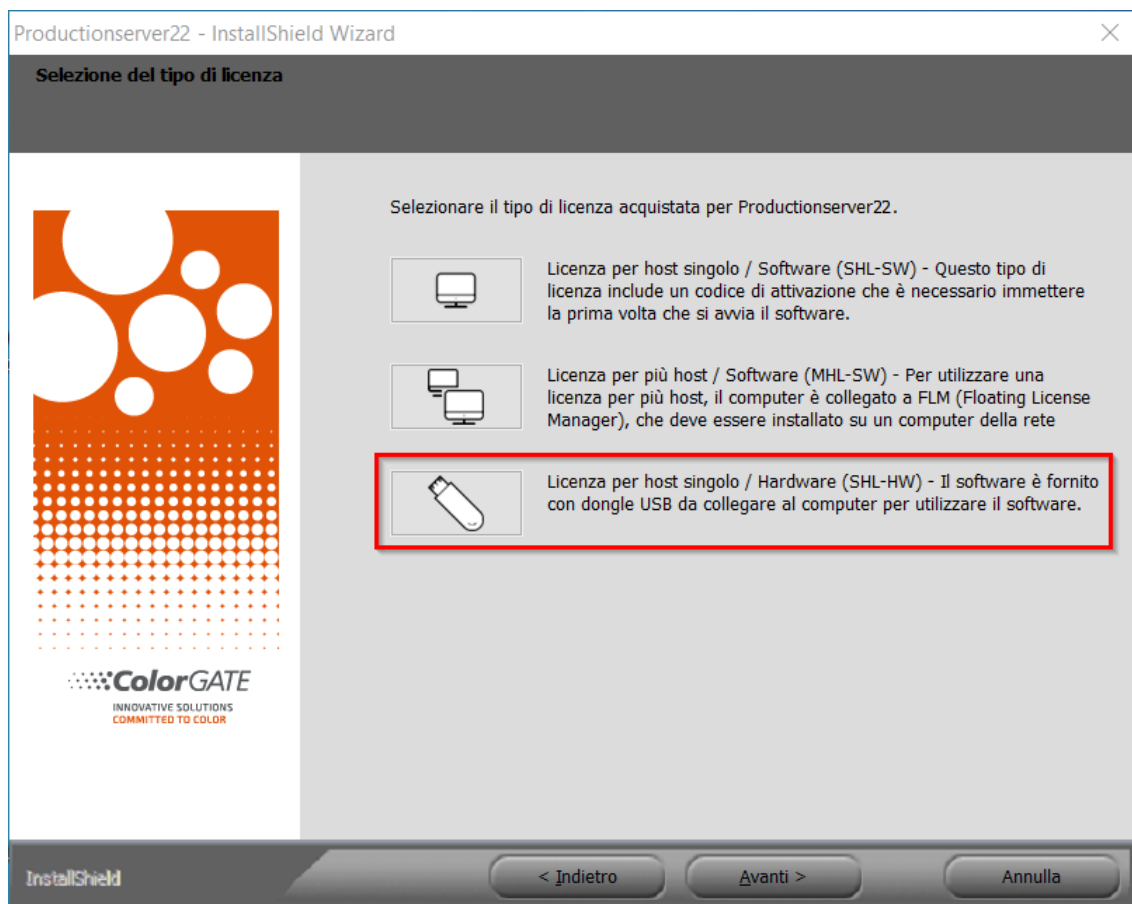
Productionserver22 - InstallShield Wizard

Selezione del tipo di licenza

Selezionare il tipo di licenza acquistata per Productionserver22.

Licenza per host singolo / Software (SHL-SW) - Questo tipo di licenza include un codice di attivazione che è necessario immettere la prima volta che si avvia il software.

Licenza per più host / Software (MHL-SW) - Per utilizzare una licenza per più host, il computer è collegato a FLM (Floating License Manager), che deve essere installato su un computer della rete

Licenza per host singolo / Hardware (SHL-HW) - Il software è fornito con dongle USB da collegare al computer per utilizzare il software.

ColorGATE
INNOVATIVE SOLUTIONS
COMMITTED TO COLOR

InstallShield

< Indietro

Avanti >

Annulla